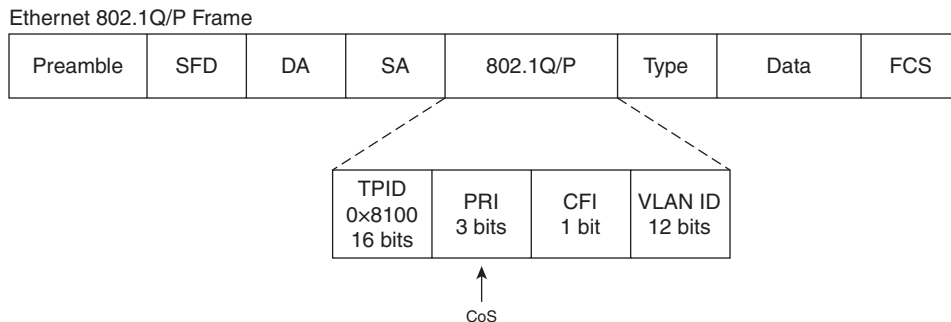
Ethernet 802.1Q/P Frame

| Preamble | SFD | DA | SA | 802.1Q/P | Type | Data | FCS |
|---|---|---|---|---|---|---|---|

| TPID 0×8100 16 bits | PRI 3 bits | CFI 1 bit | VLAN ID 12 bits |
|---|---|---|---|

CoS